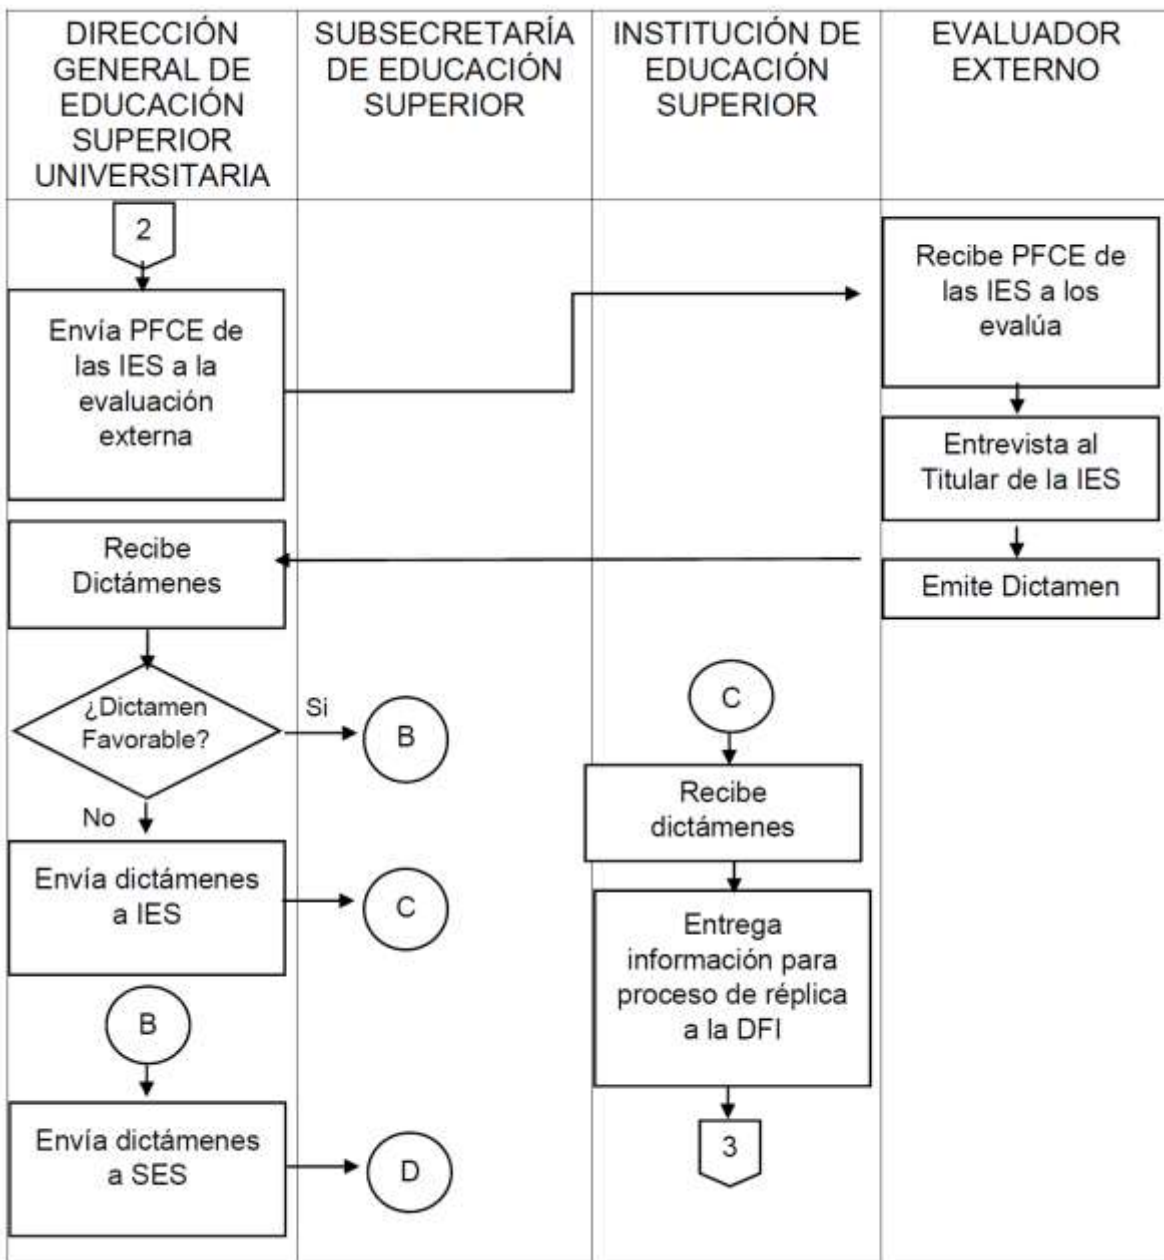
DIRECCIÓN GENERAL DE EDUCACIÓN SUPERIOR UNIVERSITARIA

SUBSECRETARÍA DE EDUCACIÓN SUPERIOR

INSTITUCIÓN DE EDUCACIÓN SUPERIOR

EVALUADOR EXTERNO

2

Envía PFCE de las IES a la evaluación externa

Recibe PFCE de las IES a los evalúa

Entrevista al Titular de la IES

Emite Dictamen

Recibe Dictámenes

¿Dictamen Favorable?

Si

B

No

Envía dictámenes a IES

C

B

Envía dictámenes a SES

D

C

Recibe dictámenes

Entrega información para proceso de réplica a la DFI

3